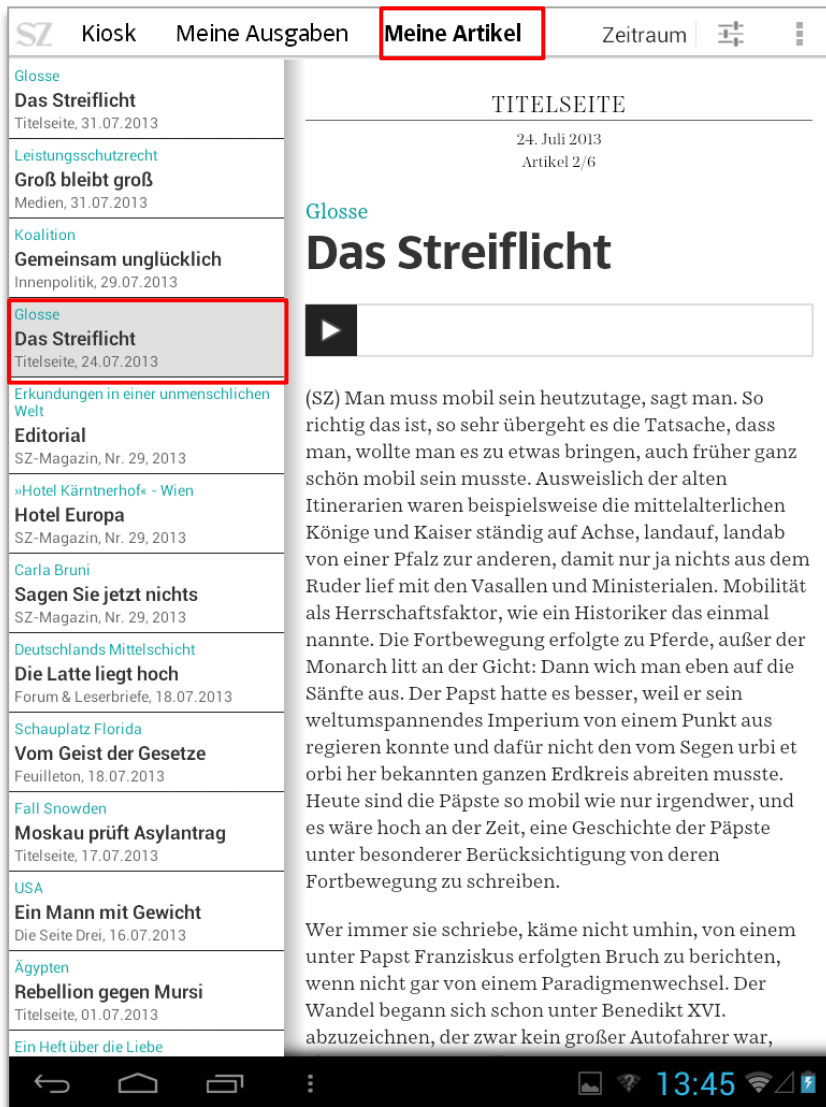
SZ Kiosk Meine Ausgaben Meine Artikel Zeitraum

Glosse
Das Streiflicht
Titelseite, 31.07.2013

Leistungsschutzrecht
Groß bleibt groß
Medien, 31.07.2013

Koalition
Gemeinsam unglücklich
Innenpolitik, 29.07.2013

Glosse
Das Streiflicht
Titelseite, 24.07.2013

Erkundungen in einer unmenschlichen Welt
Editorial
SZ-Magazin, Nr. 29, 2013

»Hotel Kärntnerhof« - Wien
Hotel Europa
SZ-Magazin, Nr. 29, 2013

Carla Bruni
Sagen Sie jetzt nichts
SZ-Magazin, Nr. 29, 2013

Deutschlands Mittelschicht
Die Latte liegt hoch
Forum & Leserbriefe, 18.07.2013

Schauplatz Florida
Vom Geist der Gesetze
Feuilleton, 18.07.2013

Fall Snowden
Moskau prüft Asylantrag
Titelseite, 17.07.2013

USA
Ein Mann mit Gewicht
Die Seite Drei, 16.07.2013

Ägypten
Rebellion gegen Mursi
Titelseite, 01.07.2013

Ein Heft über die Liebe

TITELSEITE
24. Juli 2013
Artikel 2/6

Glosse
Das Streiflicht

(SZ) Man muss mobil sein heutzutage, sagt man. So richtig das ist, so sehr übergeht es die Tatsache, dass man, wollte man es zu etwas bringen, auch früher ganz schön mobil sein musste. Ausweislich der alten Itinerarien waren beispielsweise die mittelalterlichen Könige und Kaiser ständig auf Achse, landauf, landab von einer Pfalz zur anderen, damit nur ja nichts aus dem Ruder lief mit den Vasallen und Ministerialen. Mobilität als Herrschaftsfaktor, wie ein Historiker das einmal nannte. Die Fortbewegung erfolgte zu Pferde, außer der Monarch litt an der Gicht: Dann wich man eben auf die Sänfte aus. Der Papst hatte es besser, weil er sein weltumspannendes Imperium von einem Punkt aus regieren konnte und dafür nicht den vom Segen urbi et orbi her bekannten ganzen Erdkreis abreiten musste. Heute sind die Päpste so mobil wie nur irgendwer, und es wäre hoch an der Zeit, eine Geschichte der Päpste unter besonderer Berücksichtigung von deren Fortbewegung zu schreiben.

Wer immer sie schriebe, käme nicht umhin, von einem unter Papst Franziskus erfolgten Bruch zu berichten, wenn nicht gar von einem Paradigmenwechsel. Der Wandel begann sich schon unter Benedikt XVI. abzuzeichnen, der zwar kein großer Autofahrer war,

13:45